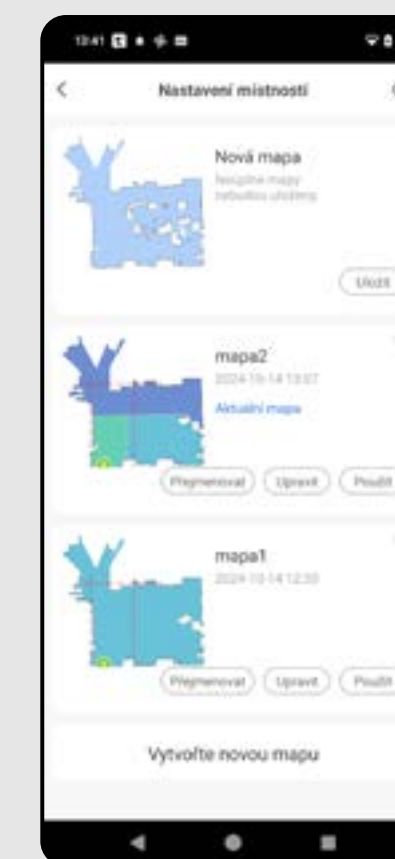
13:41

<

Nastavení místností

Nová mapa

Nejlepší mapy nebudou uloženy

Uložit

mapa2

2024-10-14 13:07

Aktuální mapa

Přejmenovat

Upravit

Použít

mapa1

2024-10-14 12:35

Přejmenovat

Upravit

Použít

Vytvořte novou mapu